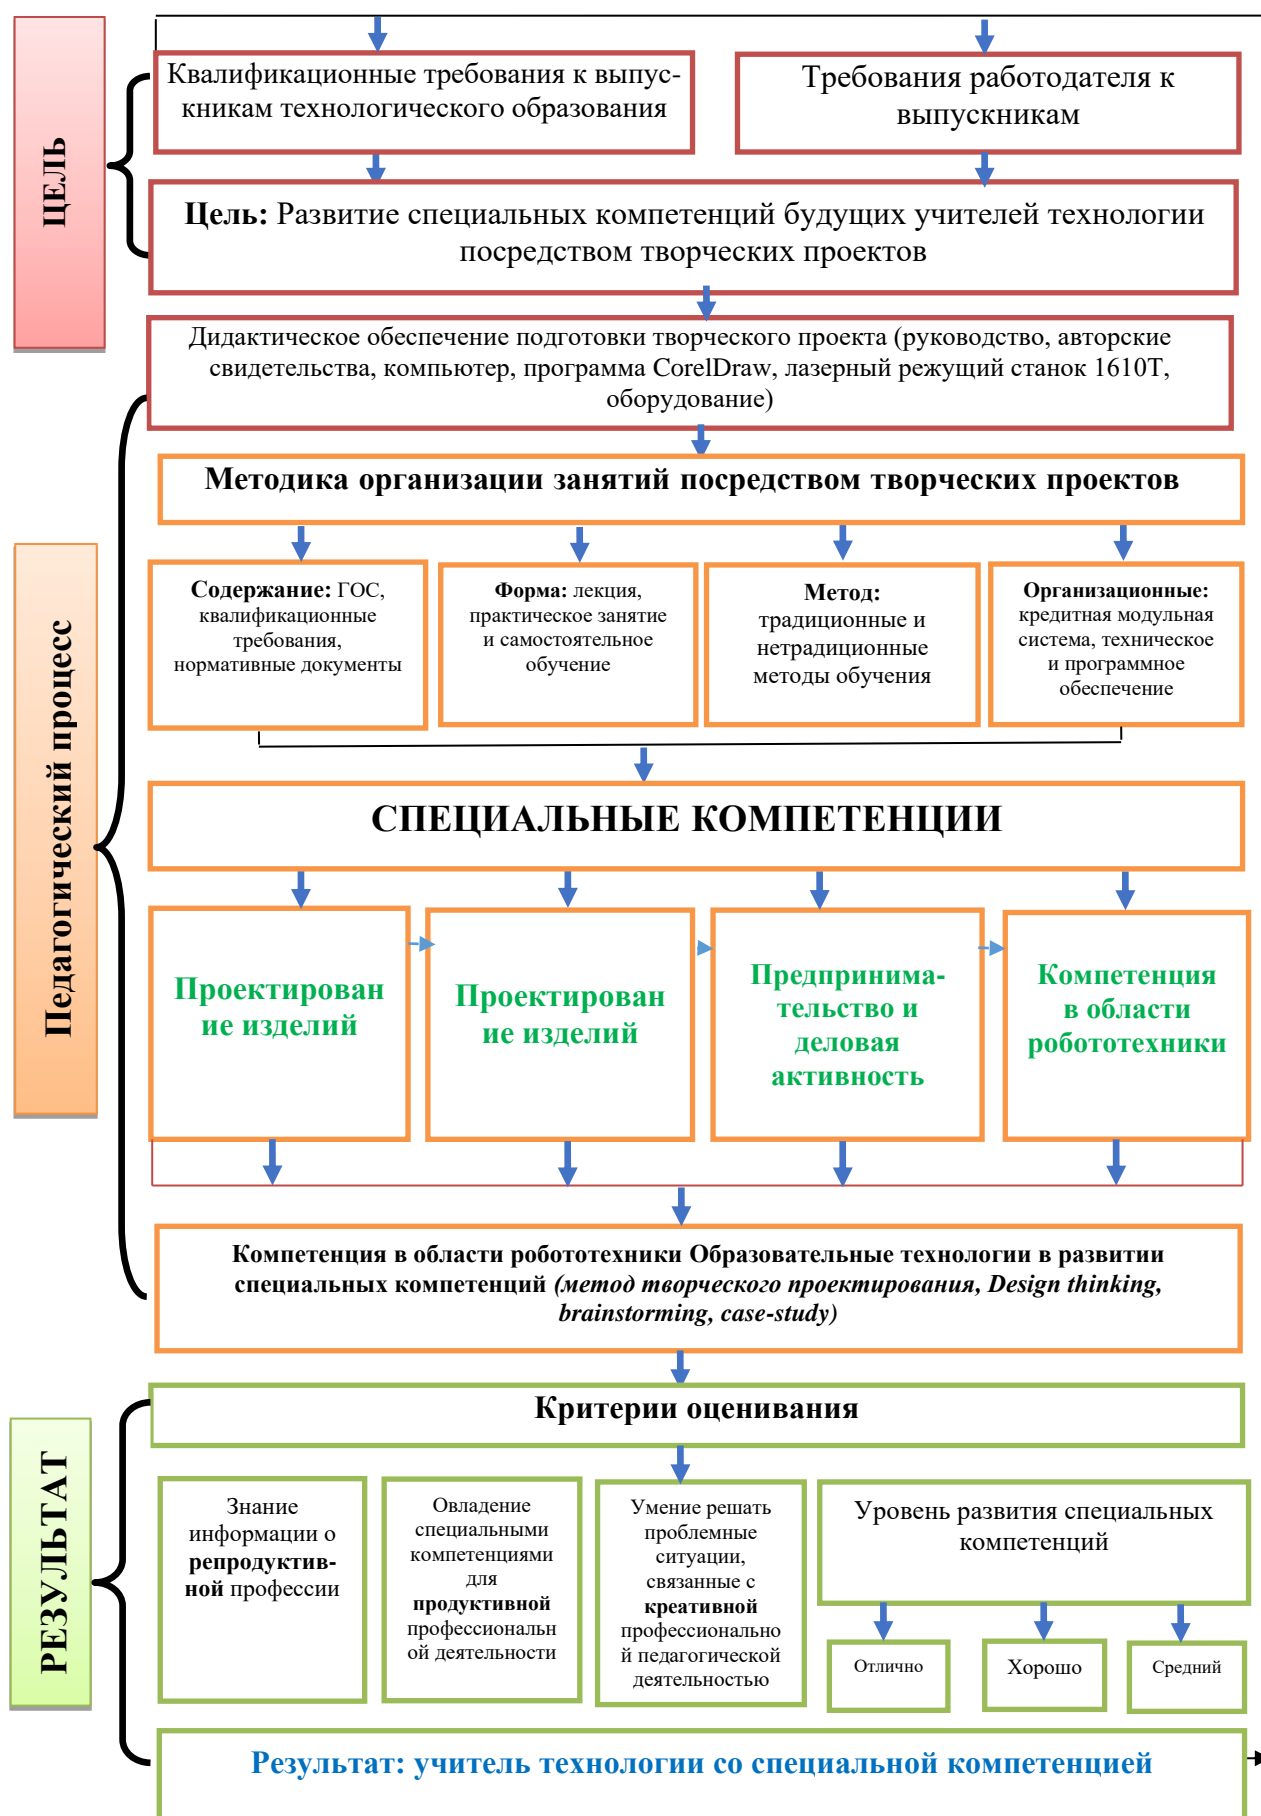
ЦЕЛЬ

Квалификационные требования к выпускникам технологического образования

Требования работодателя к выпускникам

**Цель:** Развитие специальных компетенций будущих учителей технологии посредством творческих проектов

Педагогический процесс

Дидактическое обеспечение подготовки творческого проекта (руководство, авторские свидетельства, компьютер, программа CorelDraw, лазерный режущий станок 1610Т, оборудование)

**Методика организации занятий посредством творческих проектов**

**Содержание:** ГОС, квалификационные требования, нормативные документы

**Форма:** лекция, практическое занятие и самостоятельное обучение

**Метод:** традиционные и нетрадиционные методы обучения

**Организационные:** кредитная модульная система, техническое и программное обеспечение

**СПЕЦИАЛЬНЫЕ КОМПЕТЕНЦИИ**

Проектирование изделий

Проектирование изделий

Предпринимательство и деловая активность

Компетенция в области робототехники

**Компетенция в области робототехники Образовательные технологии в развитии специальных компетенций** ***(метод творческого проектирования, Design thinking, brainstorming, case-study)***

РЕЗУЛЬТАТ

**Критерии оценивания**

Знание информации о **репродуктивной** профессии

Овладение специальными компетенциями для **продуктивной** профессиональной деятельности

Умение решать проблемные ситуации, связанные с **креативной** профессиональной педагогической деятельностью

Уровень развития специальных компетенций

Отлично

Хорошо

Средний

**Результат: учитель технологии со специальной компетенцией**